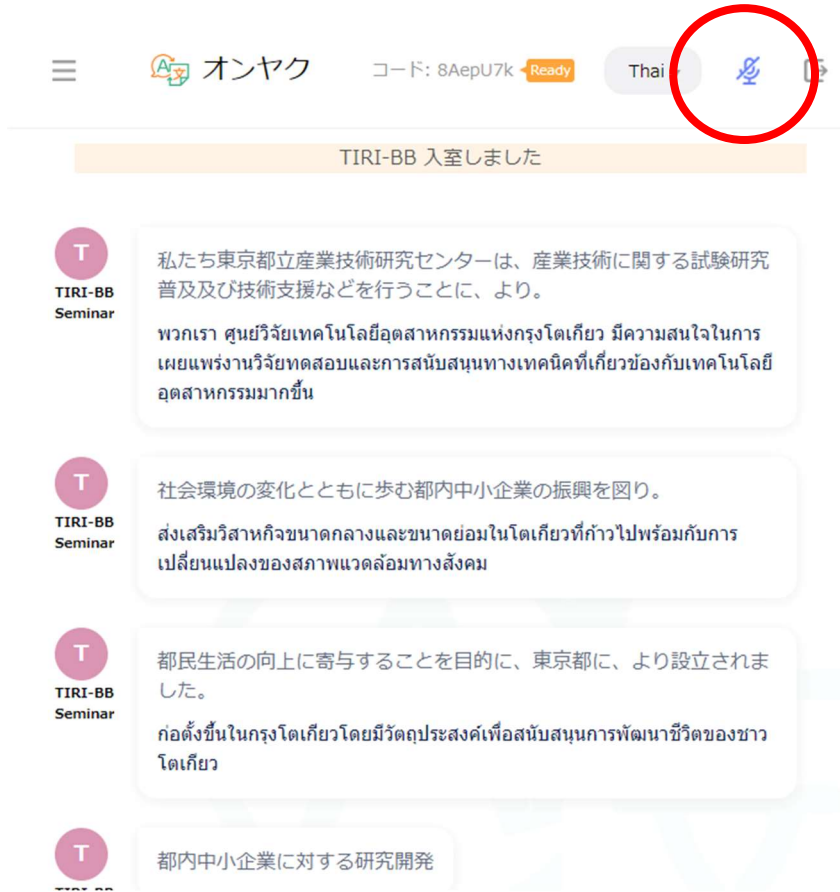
オンヤク

コード: 8AepU7k Ready

Thai

TIRI-BB 入室しました

T
TIRI-BB Seminar

私たち東京都立産業技術研究センターは、産業技術に関する試験研究普及及び技術支援などを行うことに、より。

พวกเรา ศูนย์วิจัยเทคโนโลยีอุตสาหกรรมแห่งกรุงโตเกียว มีความสนใจในการเผยแพร่งานวิจัยทดสอบและการสนับสนุนทางเทคนิคที่เกี่ยวข้องกับเทคโนโลยีอุตสาหกรรมมากขึ้น

T
TIRI-BB Seminar

社会環境の変化とともに歩む都内中小企業の振興を図り。

ส่งเสริมวิสาหกิจขนาดกลางและขนาดย่อมในโตเกียวที่ก้าวไปพร้อมกับการเปลี่ยนแปลงของสภาพแวดล้อมทางสังคม

T
TIRI-BB Seminar

都民生活の向上に寄与することを目的に、東京都に、より設立されました。

ก่อตั้งขึ้นในกรุงโตเกียวโดยมีวัตถุประสงค์เพื่อสนับสนุนการพัฒนาชีวิตของชาวโตเกียว

T
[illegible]

都内中小企業に対する研究開発